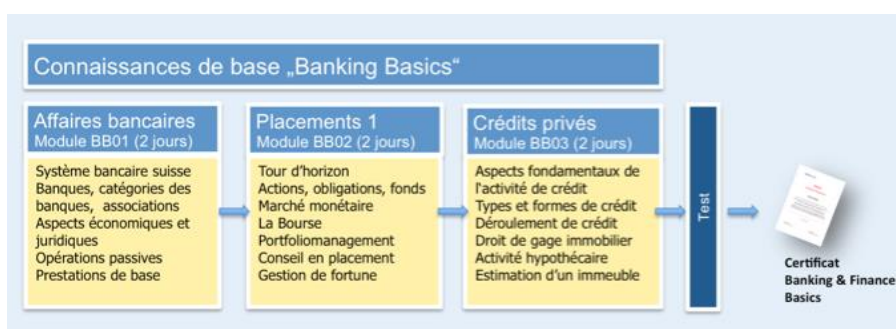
Connaissances de base „Banking Basics“

Affaires bancaires
Module BB01 (2 jours)

Système bancaire suisse
Banques, catégories des banques, associations
Aspects économiques et juridiques
Opérations passives
Prestations de base

Placements 1
Module BB02 (2 jours)

Tour d'horizon
Actions, obligations, fonds
Marché monétaire
La Bourse
Portfoliomanagement
Conseil en placement
Gestion de fortune

Crédits privés
Module BB03 (2 jours)

Aspects fondamentaux de l'activité de crédit
Types et formes de crédit
Déroulement de crédit
Droit de gage immobilier
Activité hypothécaire
Estimation d'un immeuble

Test

Certificat
Banking & Finance
Basics